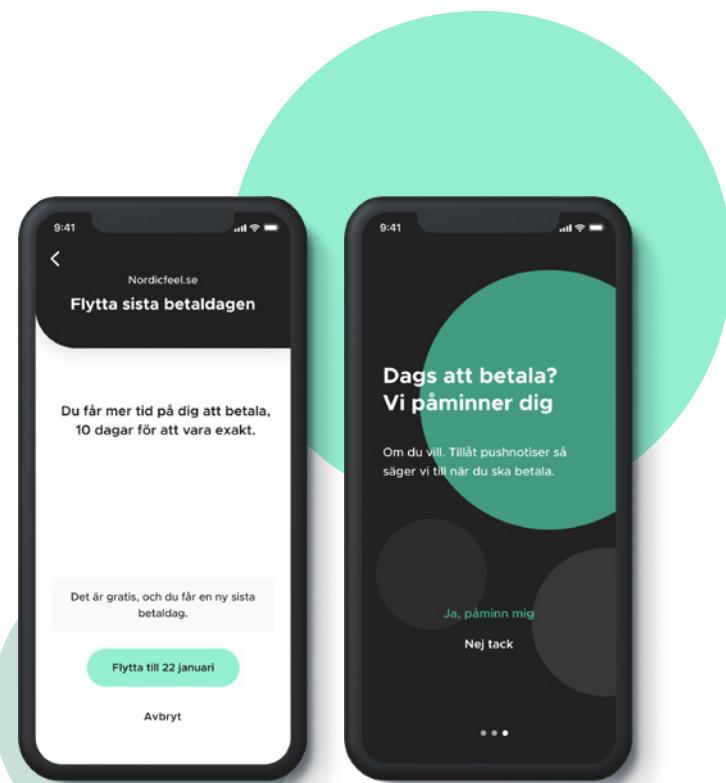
9:41

Nordicfeel.se

Flytta sista betaldagen

Du får mer tid på dig att betala, 10 dagar för att vara exakt.

Det är gratis, och du får en ny sista betaldag.

Flytta till 22 januari

Avbryt

9:41

Dags att betala? Vi påminner dig

Om du vill. Tillåt pushnotiser så säger vi till när du ska betala.

Ja, påminn mig

Nej tack